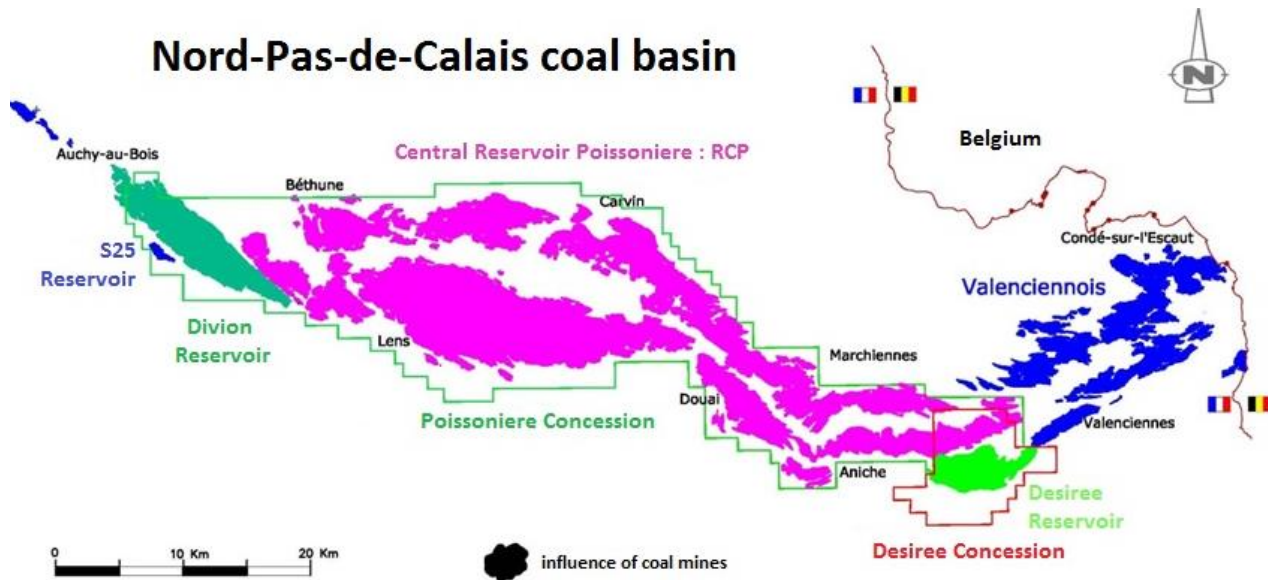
Nord-Pas-de-Calais coal basin

N

Belgium

Auchy-au-Bois

Central Reservoir Poissoniere : RCP

Béthune

Carvin

S25 Reservoir

Condé-sur-l'Escaut

Valenciennois

Divion Reservoir

Lens

Marchiennes

Douai

Poissoniere Concession

Valenciennes

Aniche

Desiree Reservoir

Desiree Concession

0 10 Km 20 Km

influence of coal mines